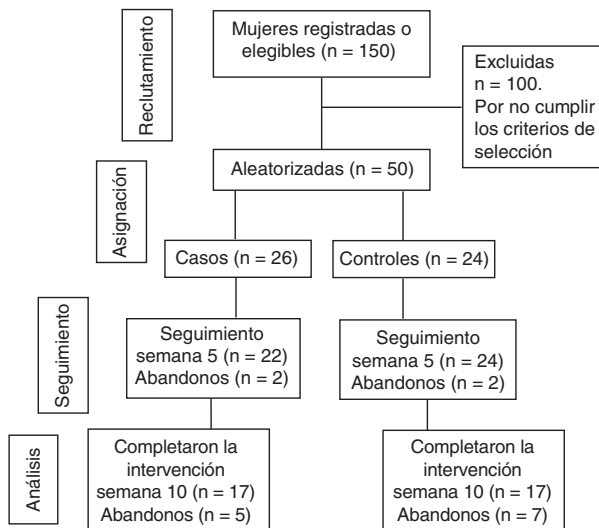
Reclutamiento

Mujeres registradas o elegibles (n = 150)

Excluidas n = 100. Por no cumplir los criterios de selección

Asignación

Aleatorizadas (n = 50)

Casos (n = 26)

Controles (n = 24)

Seguimiento

Seguimiento semana 5 (n = 22) Abandonos (n = 2)

Seguimiento semana 5 (n = 24) Abandonos (n = 2)

Análisis

Completaron la intervención semana 10 (n = 17) Abandonos (n = 5)

Completaron la intervención semana 10 (n = 17) Abandonos (n = 7)